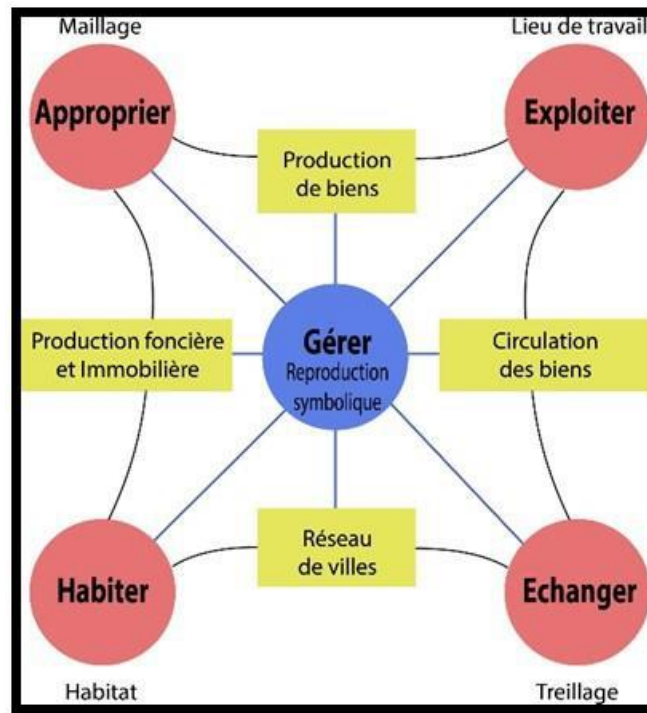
Maillage

Lieu de travail

Approprier

Exploiter

Production de biens

Production foncière et Immobilière

Gérer
Reproduction symbolique

Circulation des biens

Réseau de villes

Habiter

Echanger

Habitat

Treillage